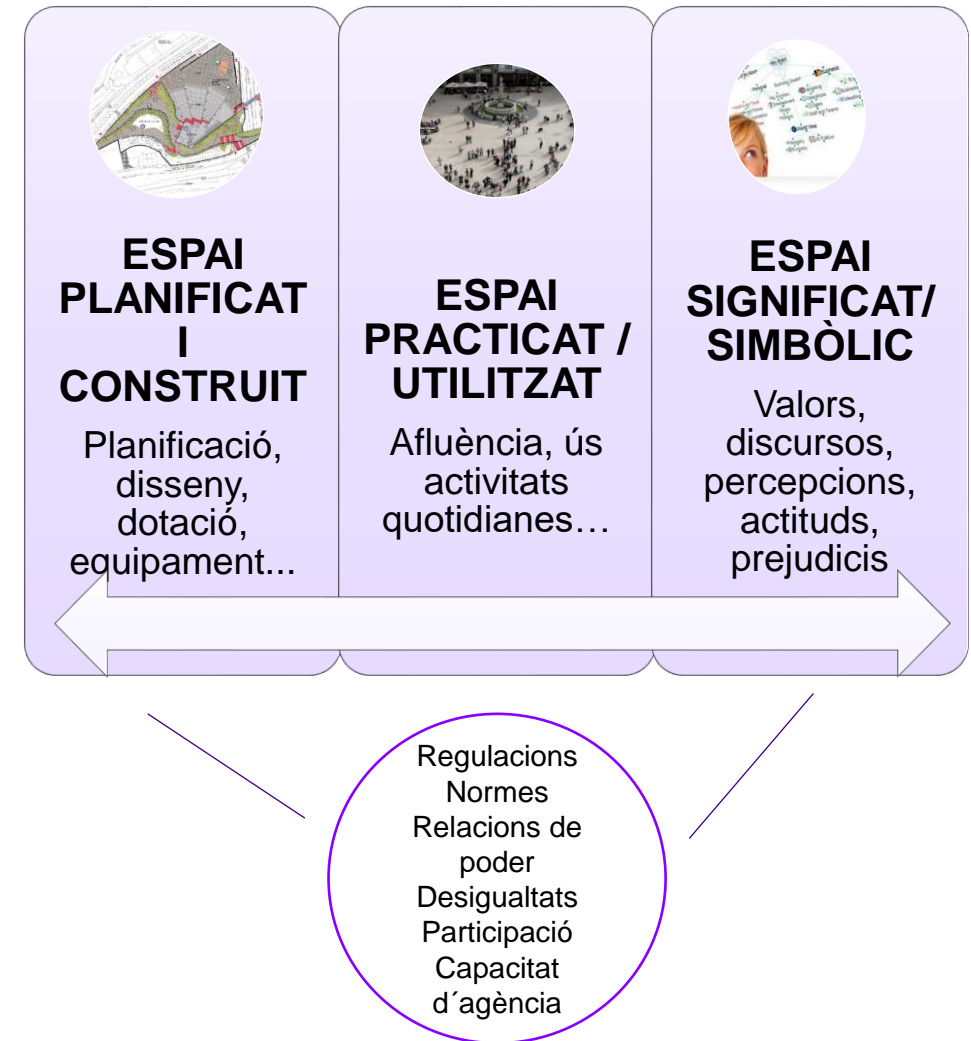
ESPAI PLANIFICAT I CONSTRUIT

Planificació, disseny, dotació, equipament...

ESPAI PRACTICAT / UTILITZAT

Afluència, ús activitats quotidianes…

ESPAI SIGNIFICAT/ SIMBÒLIC

Valors, discursos, percepcions, actituds, prejudicis

Regulacions
Normes
Relacions de poder
Desigualtats
Participació
Capacitat d´agència